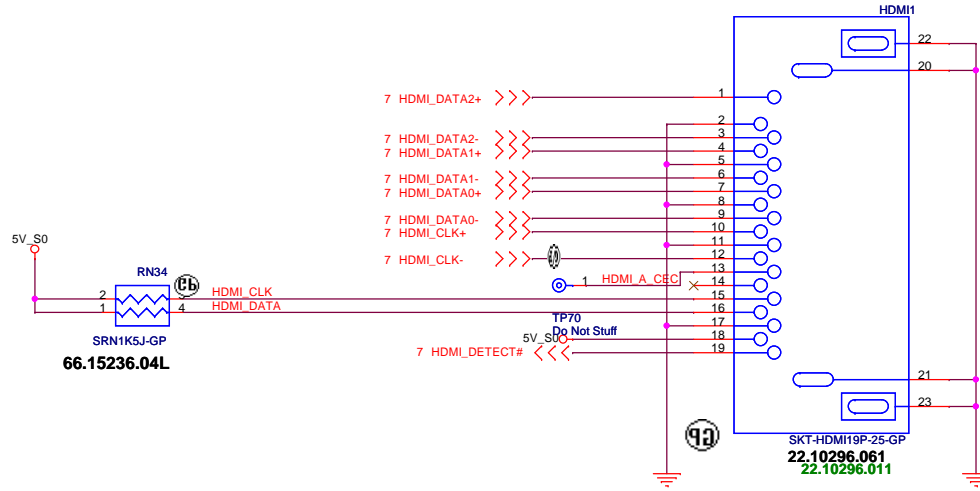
HDMI1

22
20

7 HDMI_DATA2+
1
2
3
7 HDMI_DATA2-
4
7 HDMI_DATA1+
5
6
7 HDMI_DATA1-
7
7 HDMI_DATA0+
8
9
7 HDMI_DATA0-
10
7 HDMI_CLK+
11
12
7 HDMI_CLK-
13
1 HDMI_A_CEC
14
15
16
17
18
19

5V_S0
RN34
2 HDMI_CLK
1 4 HDMI_DATA
SRN1K5J-GP
66.15236.04L

TP70
Do Not Stuff
5V_S0
7 HDMI_DETECT#

21
23

SKT-HDMI19P-25-GP
22.10296.061
22.10296.011